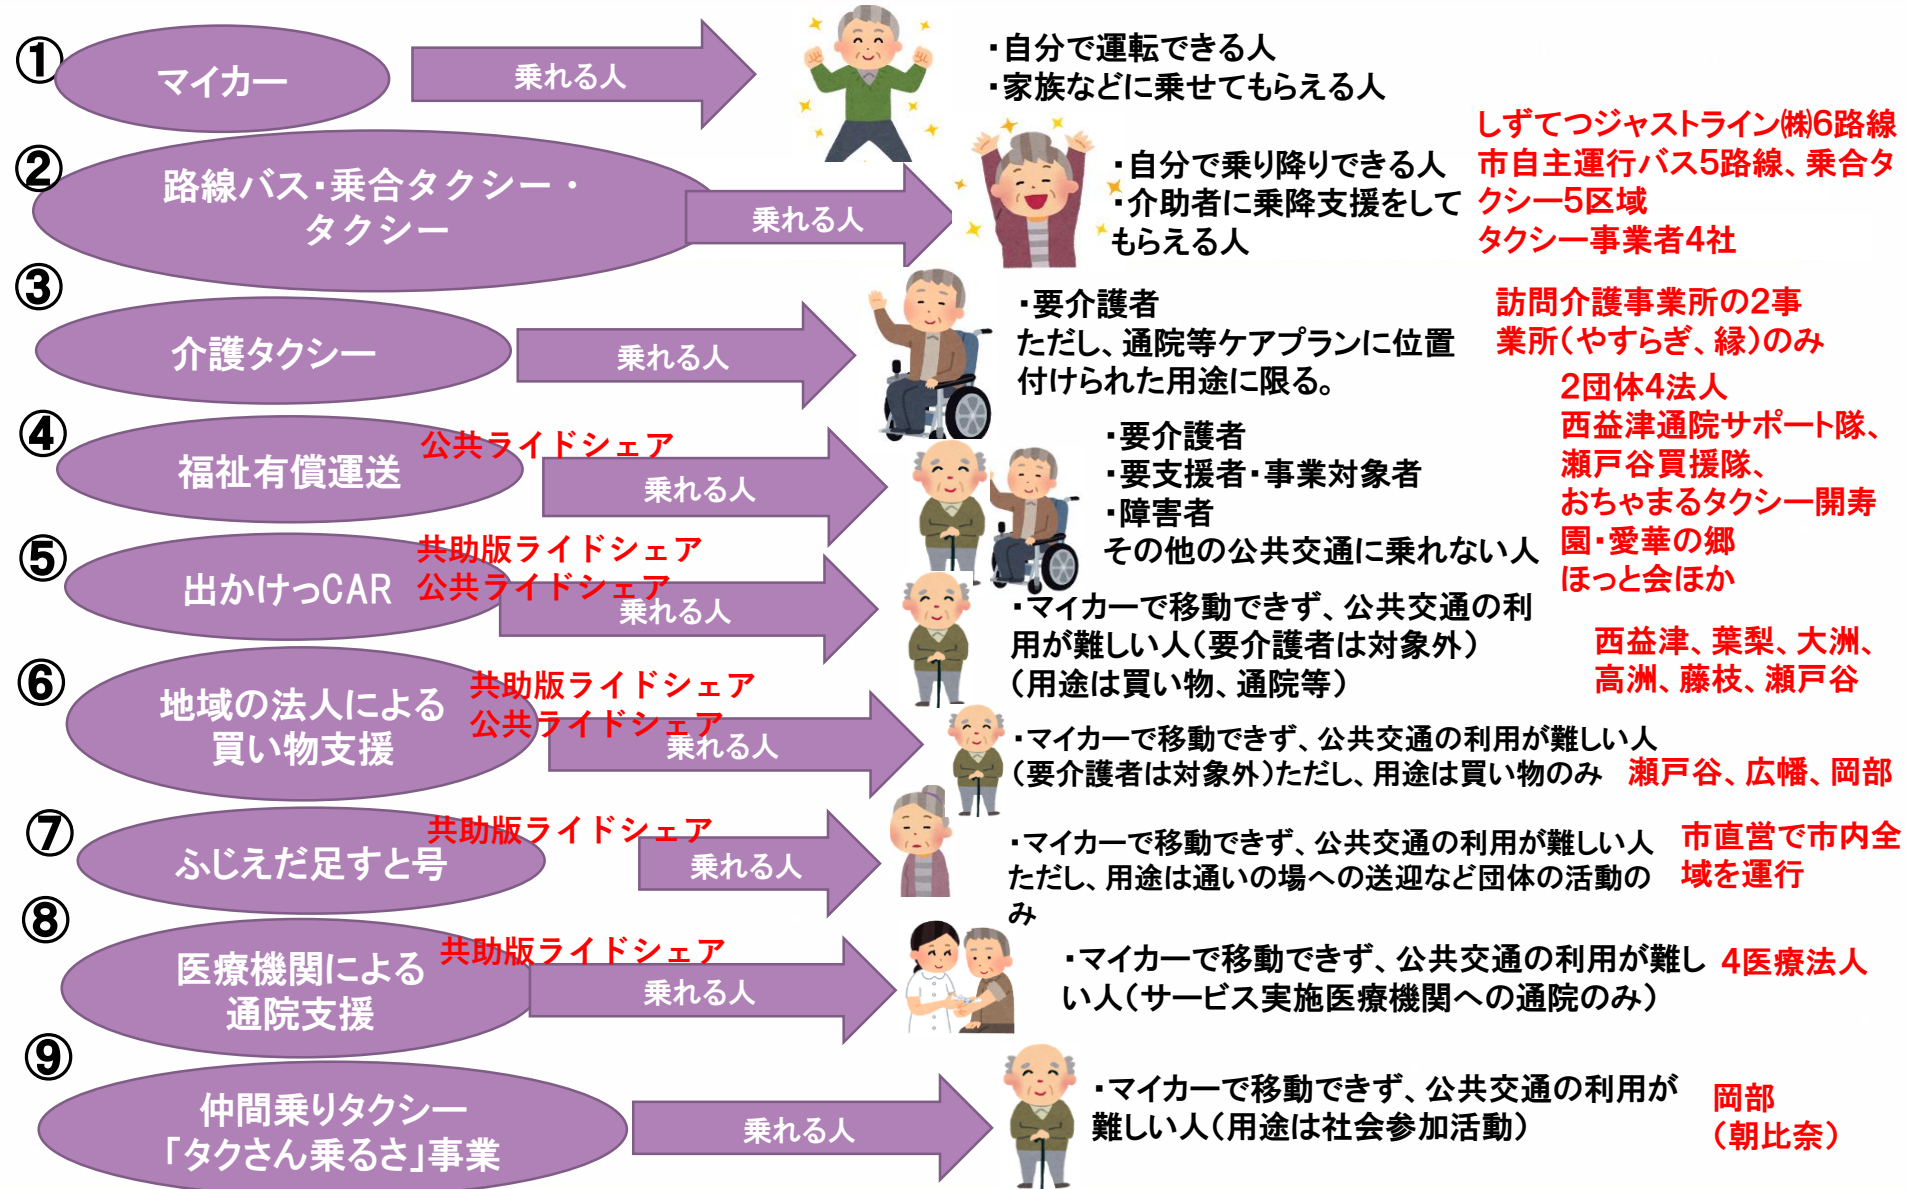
①
マイカー
乗れる人
・自分で運転できる人
・家族などに乗せてもらえる人

②
路線バス・乗合タクシー・タクシー
乗れる人
・自分で乗り降りできる人
・介助者に乗降支援をしてもらえる人
しずてつジャストライン㈱6路線
市自主運行バス5路線、乗合タクシー5区域
タクシー事業者4社

③
介護タクシー
乗れる人
・要介護者
ただし、通院等ケアプランに位置付けられた用途に限る。
訪問介護事業所の2事業所（やすらぎ、縁）のみ

④
福祉有償運送
公共ライドシェア
乗れる人
・要介護者
・要支援者・事業対象者
・障害者
その他の公共交通に乗れない人
2団体4法人
西益津通院サポート隊、瀬戸谷買援隊、おちゃまるタクシー開寿園・愛華の郷
ほっと会ほか

⑤
出かけっCAR
共助版ライドシェア
公共ライドシェア
乗れる人
・マイカーで移動できず、公共交通の利用が難しい人（要介護者は対象外）
（用途は買い物、通院等）
西益津、葉梨、大洲、高洲、藤枝、瀬戸谷

⑥
地域の法人による買い物支援
共助版ライドシェア
公共ライドシェア
乗れる人
・マイカーで移動できず、公共交通の利用が難しい人
（要介護者は対象外）ただし、用途は買い物のみ
瀬戸谷、広幡、岡部

⑦
ふじえだ足すと号
共助版ライドシェア
乗れる人
・マイカーで移動できず、公共交通の利用が難しい人
ただし、用途は通いの場への送迎など団体の活動のみ
市直営で市内全域を運行

⑧
医療機関による通院支援
共助版ライドシェア
乗れる人
・マイカーで移動できず、公共交通の利用が難しい人（サービス実施医療機関への通院のみ）
4医療法人

⑨
仲間乗りタクシー「タクさん乗るさ」事業
乗れる人
・マイカーで移動できず、公共交通の利用が難しい人（用途は社会参加活動）
岡部
（朝比奈）